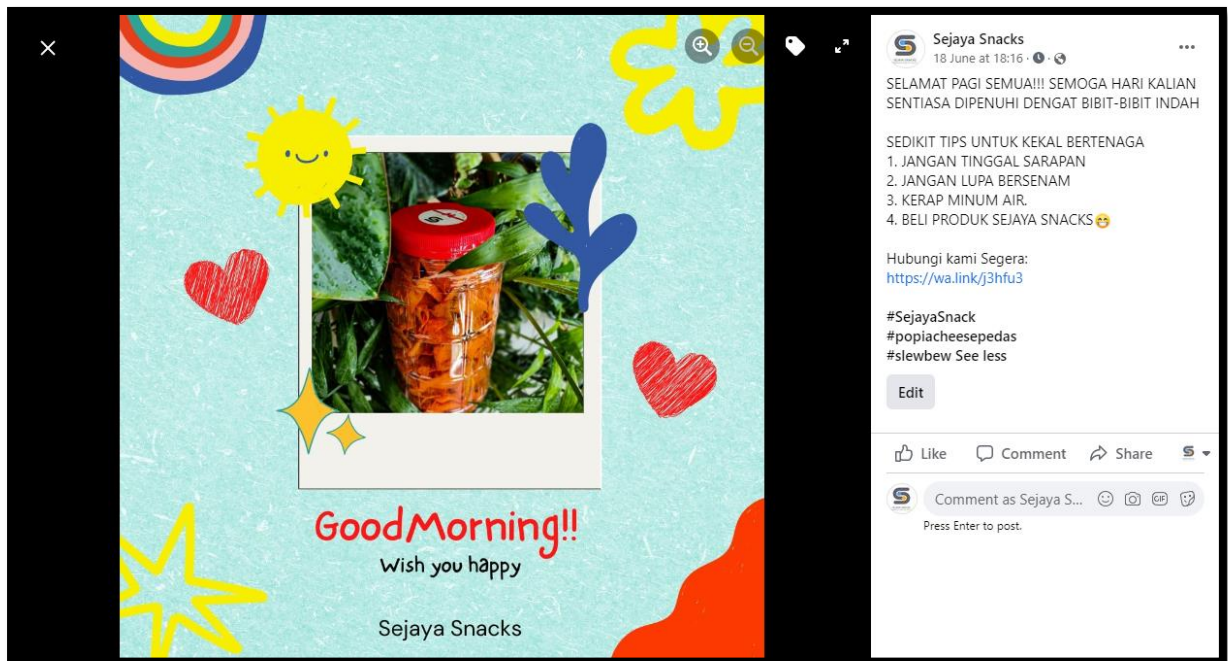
Good Morning!!
Wish you happy

Sejaya Snacks

Sejaya Snacks
18 June at 18:16 ·

SELAMAT PAGI SEMUA!!! SEMOGA HARI KALIAN SENTIASA DIPENUHI DENGAT BIBIT-BIBIT INDAH

SEDIKIT TIPS UNTUK KEKAL BERTENAGA
1. JANGAN TINGGAL SARAPAN
2. JANGAN LUPA BERSENAM
3. KERAP MINUM AIR.
4. BELI PRODUK SEJAYA SNACKS😁

Hubungi kami Segera:
https://wa.link/j3hfu3

#SejayaSnack
#popiacheesepedas
#slewbew See less

Edit

Like Comment Share

Comment as Sejaya S...

Press Enter to post.